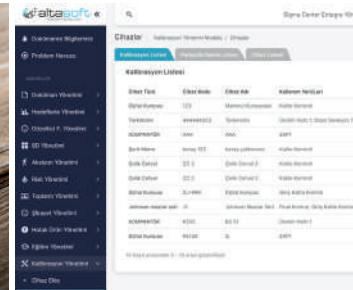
altasoft «

Doküman Bilgilerim
Problem Nerede

Doküman Yönetimi
Hedefler Yönetimi
Yönetici F. Yönetimi
5D Yönetimi
Aksiyon Yönetimi
Risk Yönetimi
Toplantı Yönetimi
Şikayet Yönetimi
Hatalı Ürün Yönetimi
Eğitim Yönetimi
Kalibrasyon Yönetimi
Cihaz Ekle

Cihazlar Kalibrasyon Yönetimi Modülü / Cihazlar

Kalibrasyon Listesi

| Cihaz Türü | Cihaz Kodu | Cihaz Adı | Kalınan Noktalar |
|---|---|---|---|
| Dijital Kumpas | 123 | Mekanik Kumpas | Kalite Kontrol |
| Terazi | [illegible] | Terazi | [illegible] |
| KOMPARATÖR | AAA | AAA | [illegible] |
| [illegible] | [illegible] | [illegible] | Kalite Kontrol |
| Şuble Detvel | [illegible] | Şuble Detvel 2 | Kalite Kontrol |
| Şuble Detvel | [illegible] | Şuble Detvel 2 | Kalite Kontrol |
| Dijital Kumpas | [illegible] | Dijital Kumpas | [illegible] |
| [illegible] | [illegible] | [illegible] | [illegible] |
| KOMPARATÖR | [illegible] | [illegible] | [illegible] |
| Dijital Kumpas | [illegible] | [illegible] | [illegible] |

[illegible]